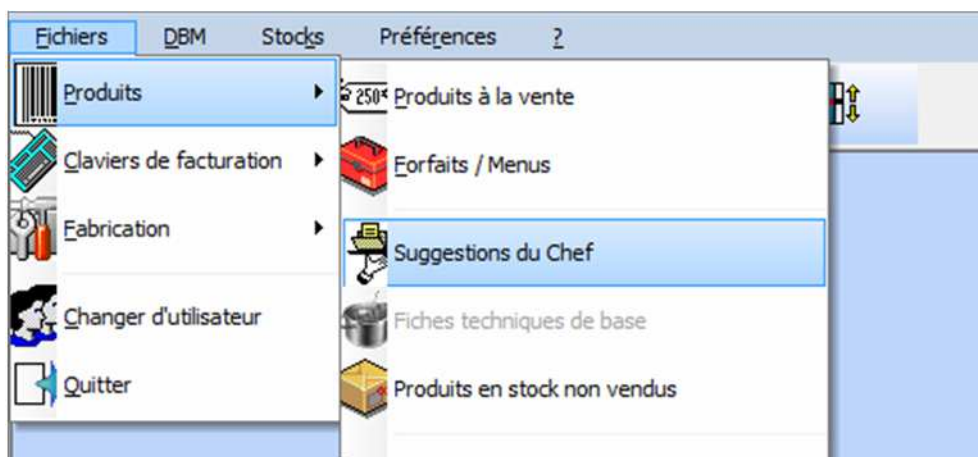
Fichiers DBM Stocks Préférences ?

Produits
Claviers de facturation
Fabrication
Changer d'utilisateur
Quitter

250€ Produits à la vente
Forfaits / Menus
Suggestions du Chef
Fiches techniques de base
Produits en stock non vendus